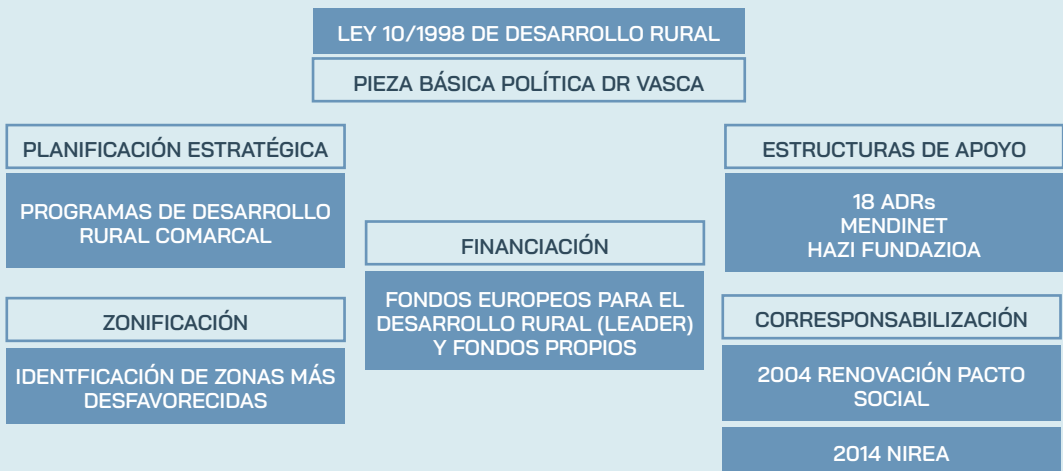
LEY 10/1998 DE DESARROLLO RURAL

PIEZA BÁSICA POLÍTICA DR VASCA

PLANIFICACIÓN ESTRATÉGICA

PROGRAMAS DE DESARROLLO RURAL COMARCAL

ZONIFICACIÓN

IDENTFICACIÓN DE ZONAS MÁS DESFAVORECIDAS

FINANCIACIÓN

FONDOS EUROPEOS PARA EL DESARROLLO RURAL (LEADER) Y FONDOS PROPIOS

ESTRUCTURAS DE APOYO

18 ADRs
MENDINET
HAZI FUNDAZIOA

CORRESPONSABILIZACIÓN

2004 RENOVACIÓN PACTO SOCIAL

2014 NIREA